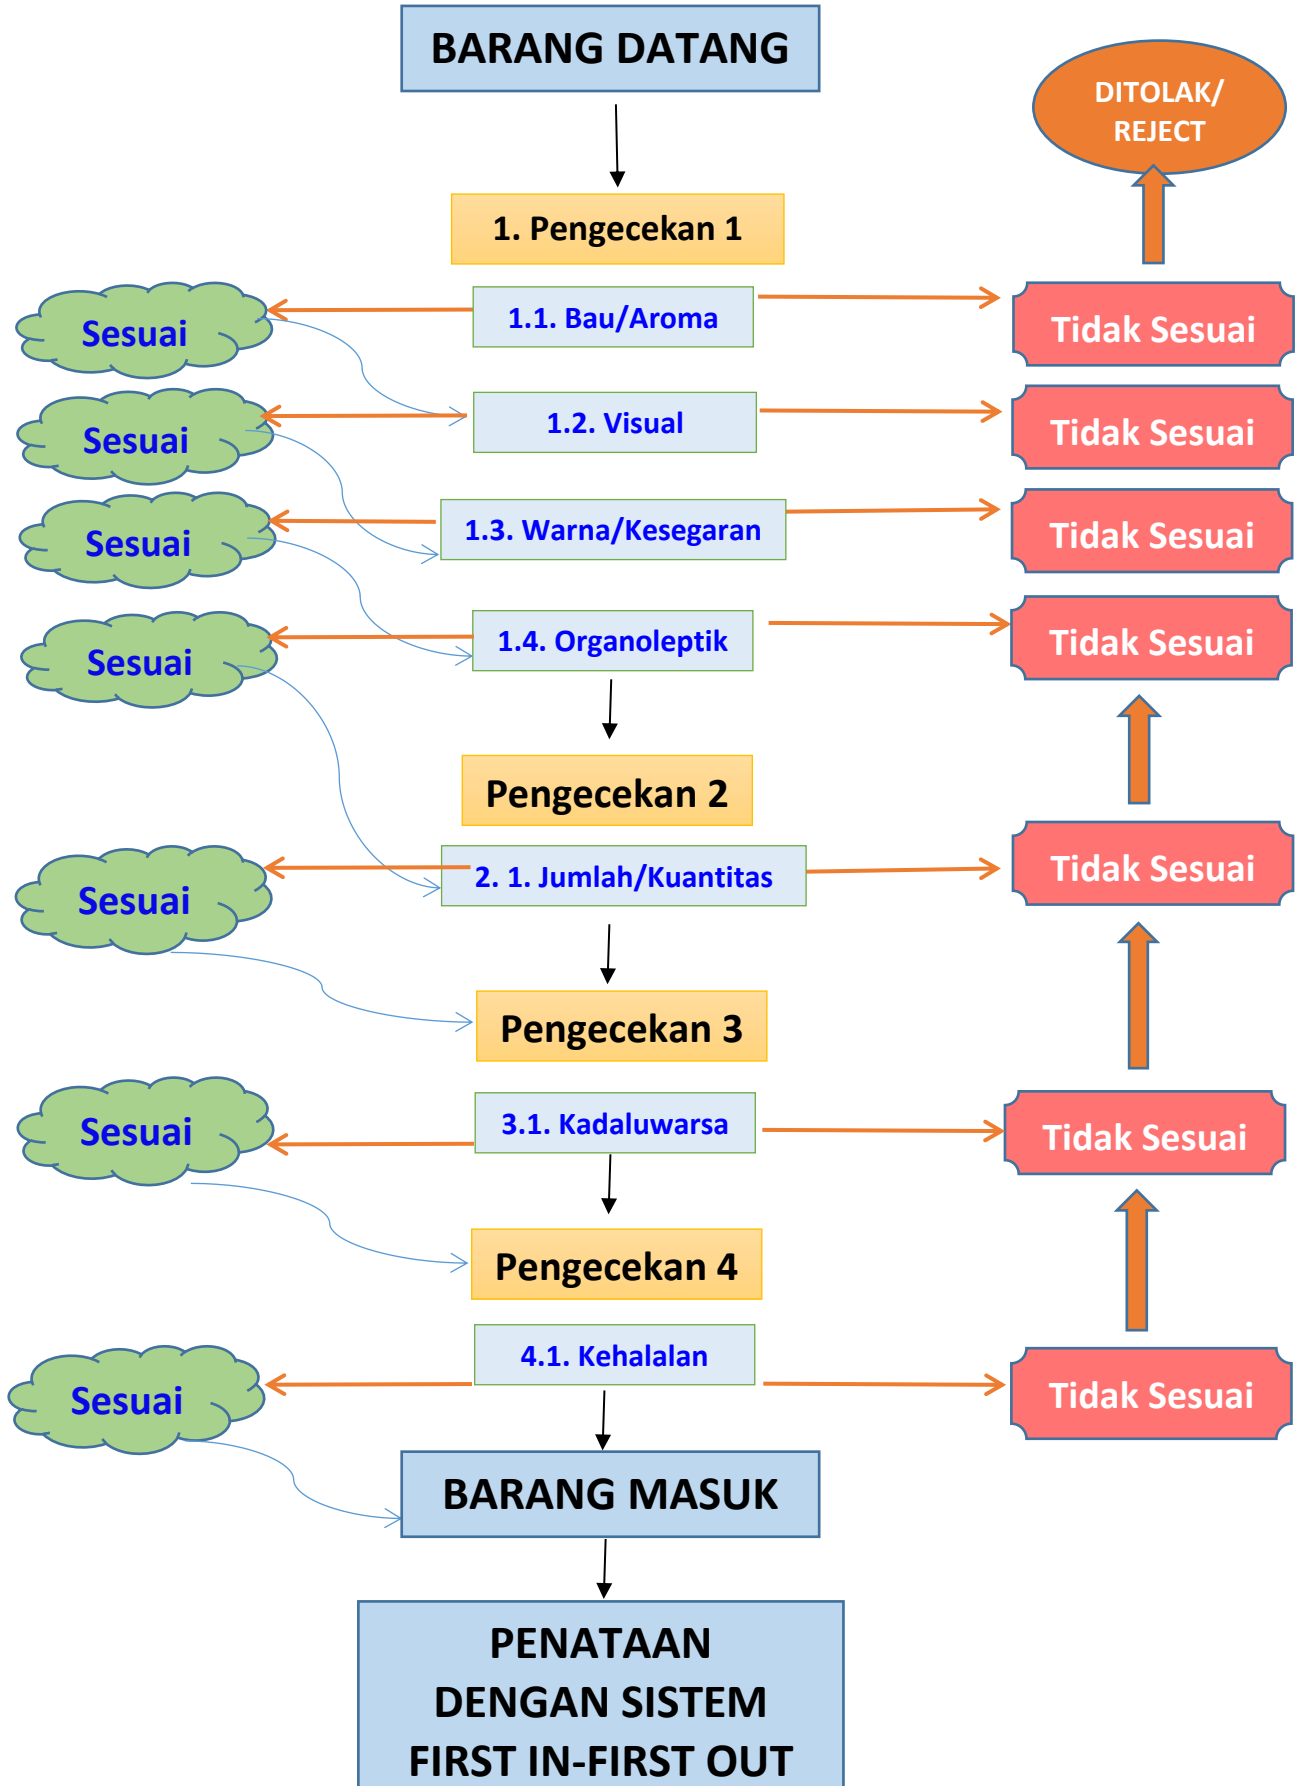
BARANG DATANG

DITOLAK/ REJECT

1. Pengecekan 1

Sesuai

1.1. Bau/Aroma

Tidak Sesuai

Sesuai

1.2. Visual

Tidak Sesuai

Sesuai

1.3. Warna/Kesegaran

Tidak Sesuai

Sesuai

1.4. Organoleptik

Tidak Sesuai

Pengecekan 2

Sesuai

2. 1. Jumlah/Kuantitas

Tidak Sesuai

Pengecekan 3

Sesuai

3.1. Kadaluwarsa

Tidak Sesuai

Pengecekan 4

Sesuai

4.1. Kehalalan

Tidak Sesuai

BARANG MASUK

PENATAAN DENGAN SISTEM FIRST IN-FIRST OUT